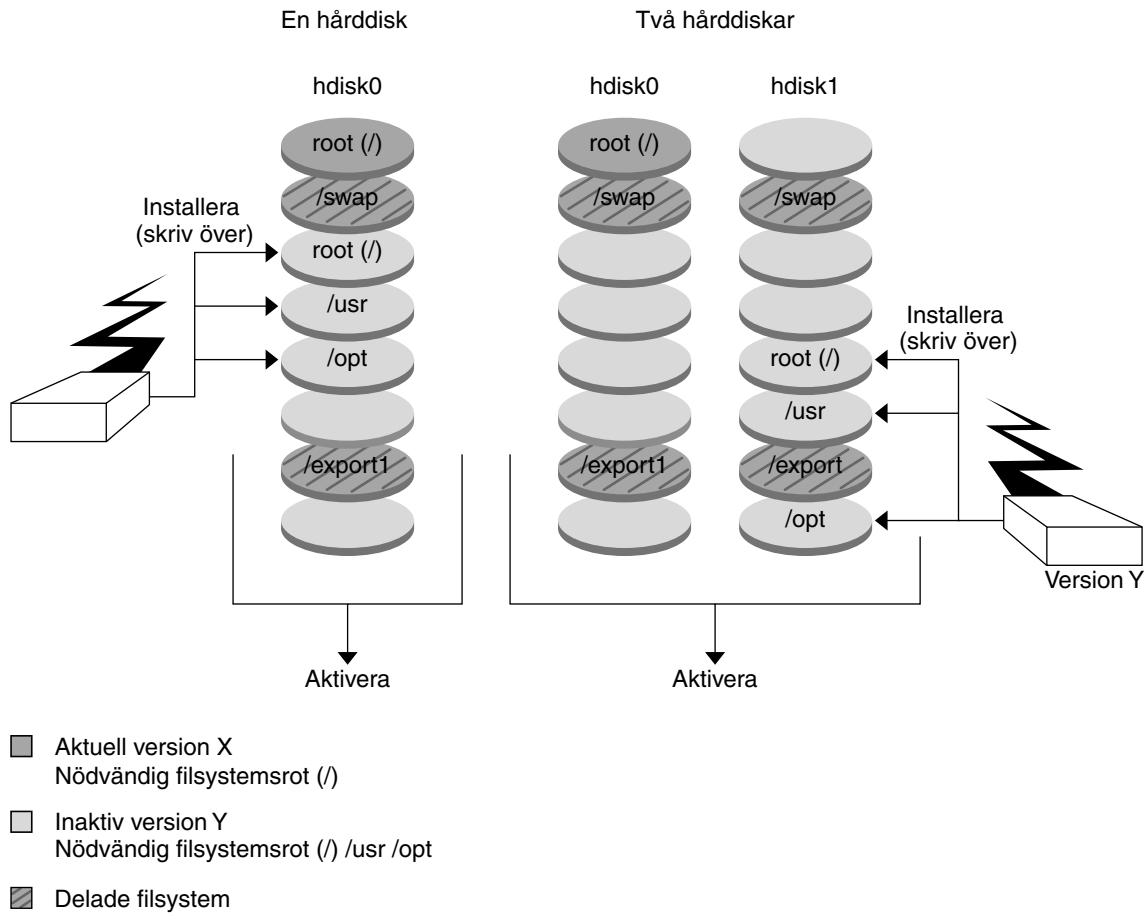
En hårddisk

Två hårddiskar

hdisk0

hdisk0

hdisk1

root (/)

/swap

Installera (skriv över)

root (/)

/usr

/opt

/export1

root (/)

/swap

/export1

/swap

Installera (skriv över)

root (/)

/usr

/export

/opt

Version Y

Aktivera

Aktivera

Aktuell version X
Nödvändig filsystemsrot (/)

Inaktiv version Y
Nödvändig filsystemsrot (/) /usr /opt

Delade filsystem